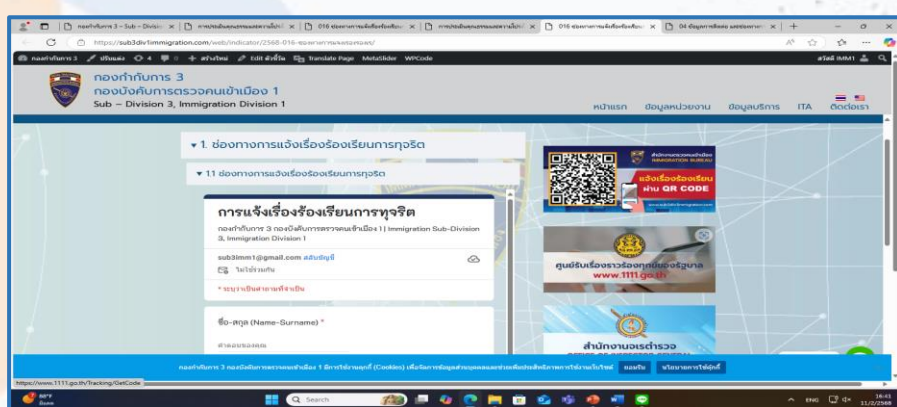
กองกำกับการ 3 – Sub – Divisio × | การประเมินคุณธรรมและความโปร่ง × | 016 ช่องทางการแจ้งเรื่องร้องเรียน × | การประเมินคุณธรรมและความโปร่ง × | 016 ช่องทางการแจ้งเรื่องร้องเรียน × | 04 ข้อมูลการติดต่อ และช่องทาง × | +

https://sub3div1immigration.com/web/indicator/2568-016-ช่องทางการแจ้งเรื่องร้องเรียน/

กองกำกับการ 3 | ปรับแต่ง | 4 | 0 | + สร้างใหม่ | Edit ตัวเนื้อ | Translate Page | MetaSlider | WPCode | สวัสดี IMM1

กองกำกับการ 3
กองบังคับการตรวจคนเข้าเมือง 1
Sub – Division 3, Immigration Division 1

หน้าแรก | ข้อมูลหน่วยงาน | ข้อมูลบริการ | ITA | ติดต่อเรา

▾ 1. ช่องทางการแจ้งเรื่องร้องเรียนการทุจริต

▾ 1.1 ช่องทางการแจ้งเรื่องร้องเรียนการทุจริต

การแจ้งเรื่องร้องเรียนการทุจริต
กองกำกับการ 3 กองบังคับการตรวจคนเข้าเมือง 1 | Immigration Sub-Division 3, Immigration Division 1

sub3imm1@gmail.com สลับบัญชี
ไม่ใช้ร่วมกัน

* ระบุว่าเป็นคำถามที่จำเป็น

ชื่อ-สกุล (Name-Surname) *

คำตอบของคุณ

สำนักงานตรวจคนเข้าเมือง IMMIGRATION BUREAU
แจ้งเรื่องร้องเรียน ผ่าน QR CODE

ศูนย์รับเรื่องราวร้องทุกข์ของรัฐบาล www.1111.go.th

สำนักงานจเรตำรวจ
OFFICE OF INSPECTOR GENERAL

กองกำกับการ 3 กองบังคับการตรวจคนเข้าเมือง 1 มีการใช้งานคุกกี้ (Cookies) เพื่อจัดการข้อมูลส่วนบุคคลและช่วยเพิ่มประสิทธิภาพการใช้งานเว็บไซต์ | ยอมรับ | นโยบายการใช้คุกกี้

https://www.1111.go.th/Tracking/GetCode

Search

ENG 16:41 11/2/2568